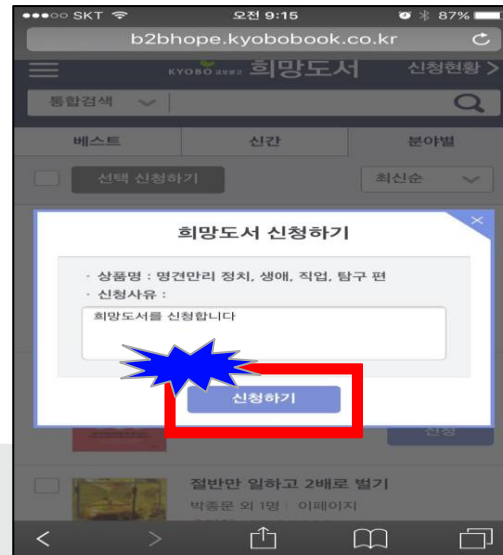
●●●○○ SKT 오전 9:15 87%

b2bhope.kyobobook.co.kr

KYOBO 교보문고 희망도서 신청현황 >

통합검색

베스트 신간 분야별

선택 신청하기 최신순

희망도서 신청하기

· 상품명 : 명견만리 정치, 생애, 직업, 탐구 편

· 신청사유 :

희망도서를 신청합니다

신청하기

신청

절반만 일하고 2배로 벌기

박종문 외 1명 | 이페이지